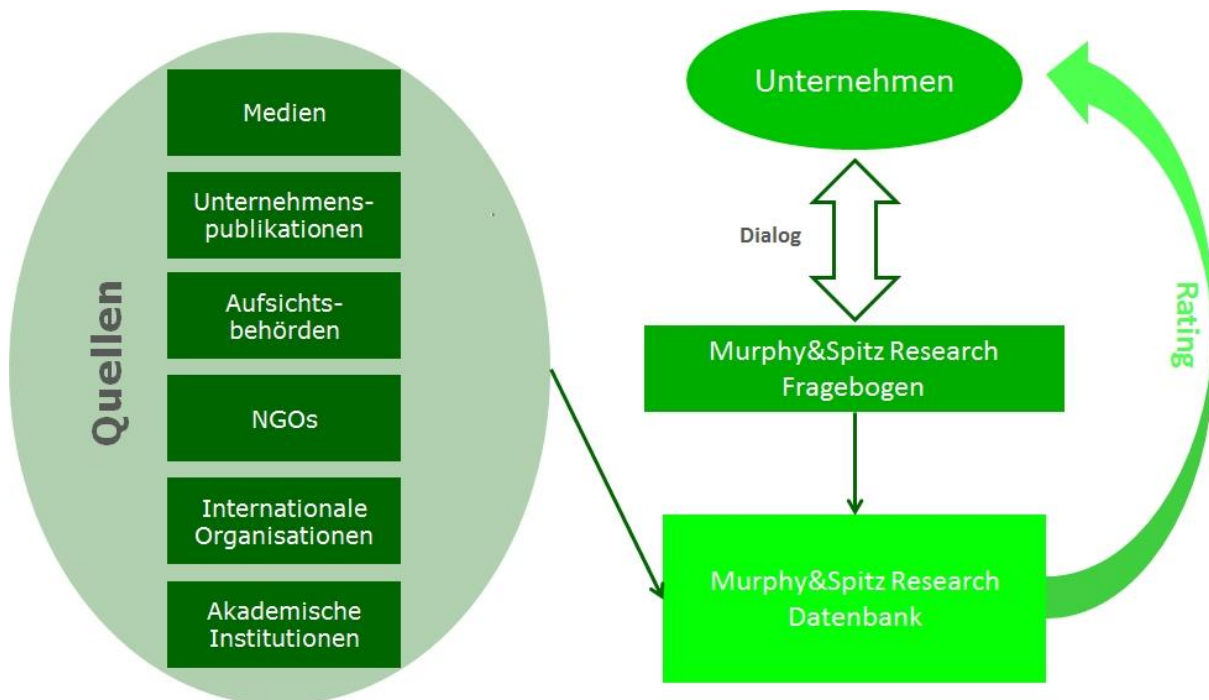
Quellen

Medien

Unternehmenspublikationen

Aufsichtsbehörden

NGOs

Internationale Organisationen

Akademische Institutionen

Unternehmen

Dialog

Murphy&Spitz Research Fragebogen

Murphy&Spitz Research Datenbank

Rating